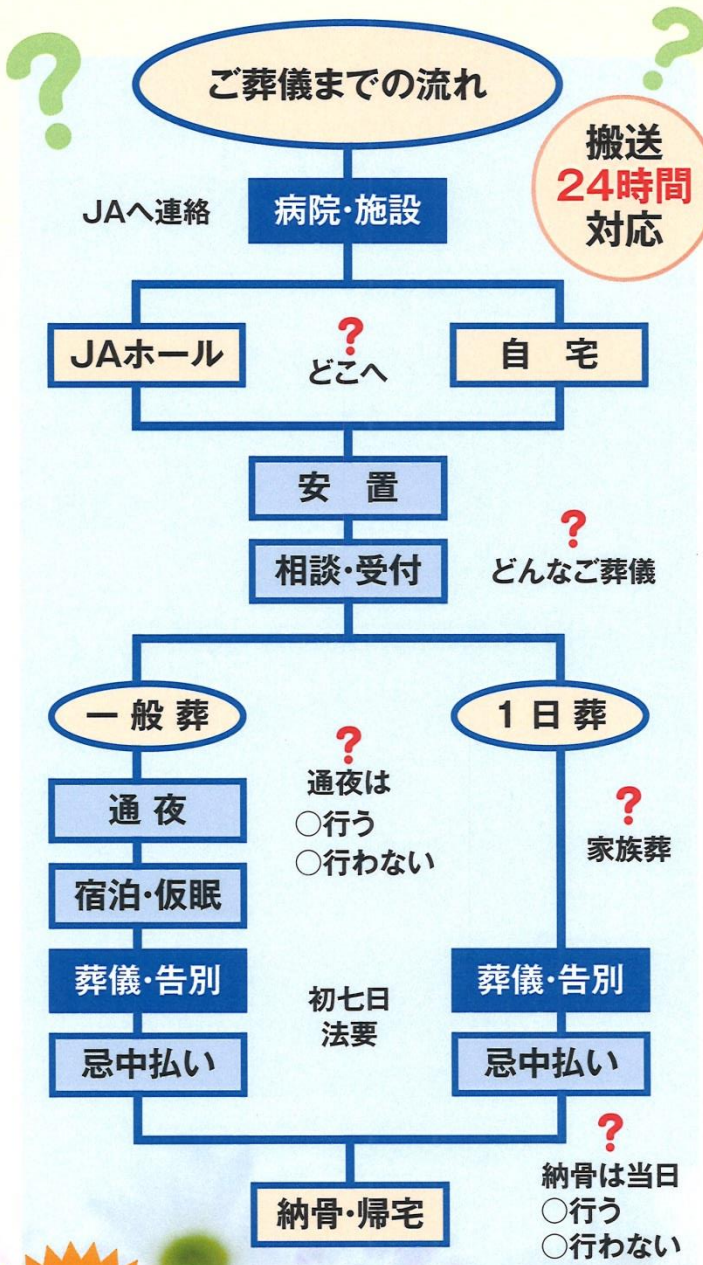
ご葬儀までの流れ

搬送
24時間
対応

JAへ連絡

病院・施設

JAホール

?
どこへ

自　宅

安　置

相談・受付

?
どんなご葬儀

一般葬

1日葬

?
通夜は
○行う
○行わない

通　夜

?
家族葬

宿泊・仮眠

葬儀・告別

初七日
法要

葬儀・告別

忌中払い

忌中払い

?
納骨は当日
○行う
○行わない

納骨・帰宅